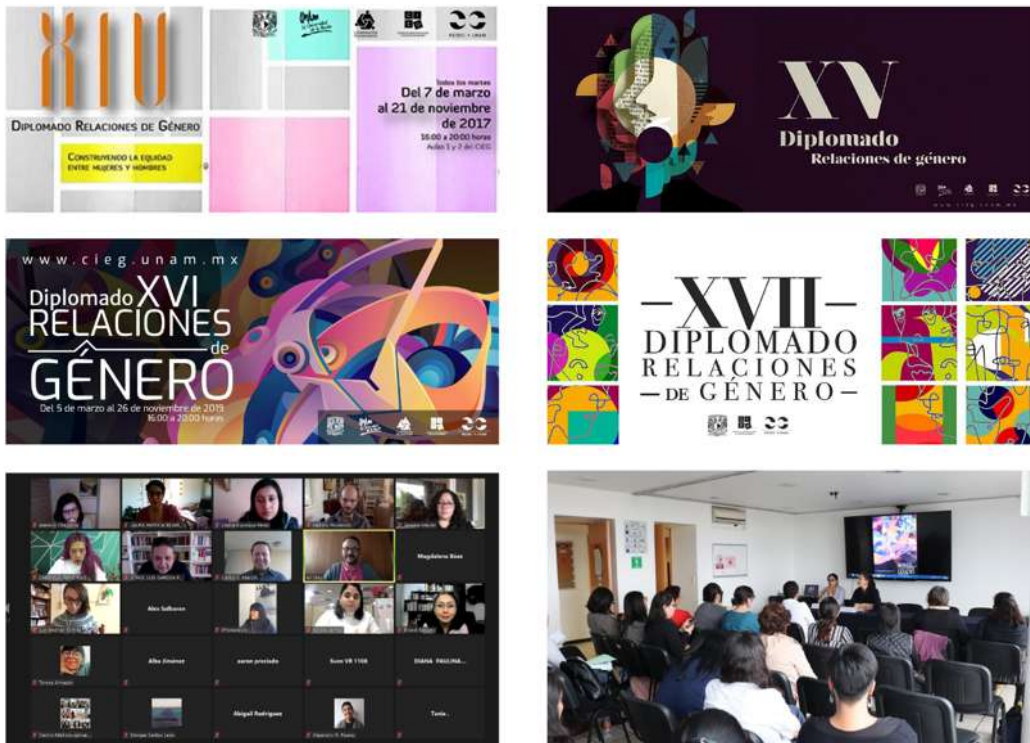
XIV

Diplomado Relaciones de Género

Construyendo la equidad entre mujeres y hombres

Todos los martes
Del 7 de marzo al 21 de noviembre de 2017
16:00 a 20:00 horas
Aulas 1 y 2 del CIEG

XV
Diplomado
Relaciones de género

www.cieg.unam.mx

www.cieg.unam.mx
Diplomado XVI
RELACIONES de GÉNERO
Del 5 de marzo al 26 de noviembre de 2019
16:00 a 20:00 horas

XVII
DIPLOMADO
RELACIONES
DE GÉNERO

Magdalena Báez
Alex Salbaron
Alba Jiménez
aaron preciado
Suan VR 1108
DIANA PAULINA...
Abigail Rodríguez
Tania